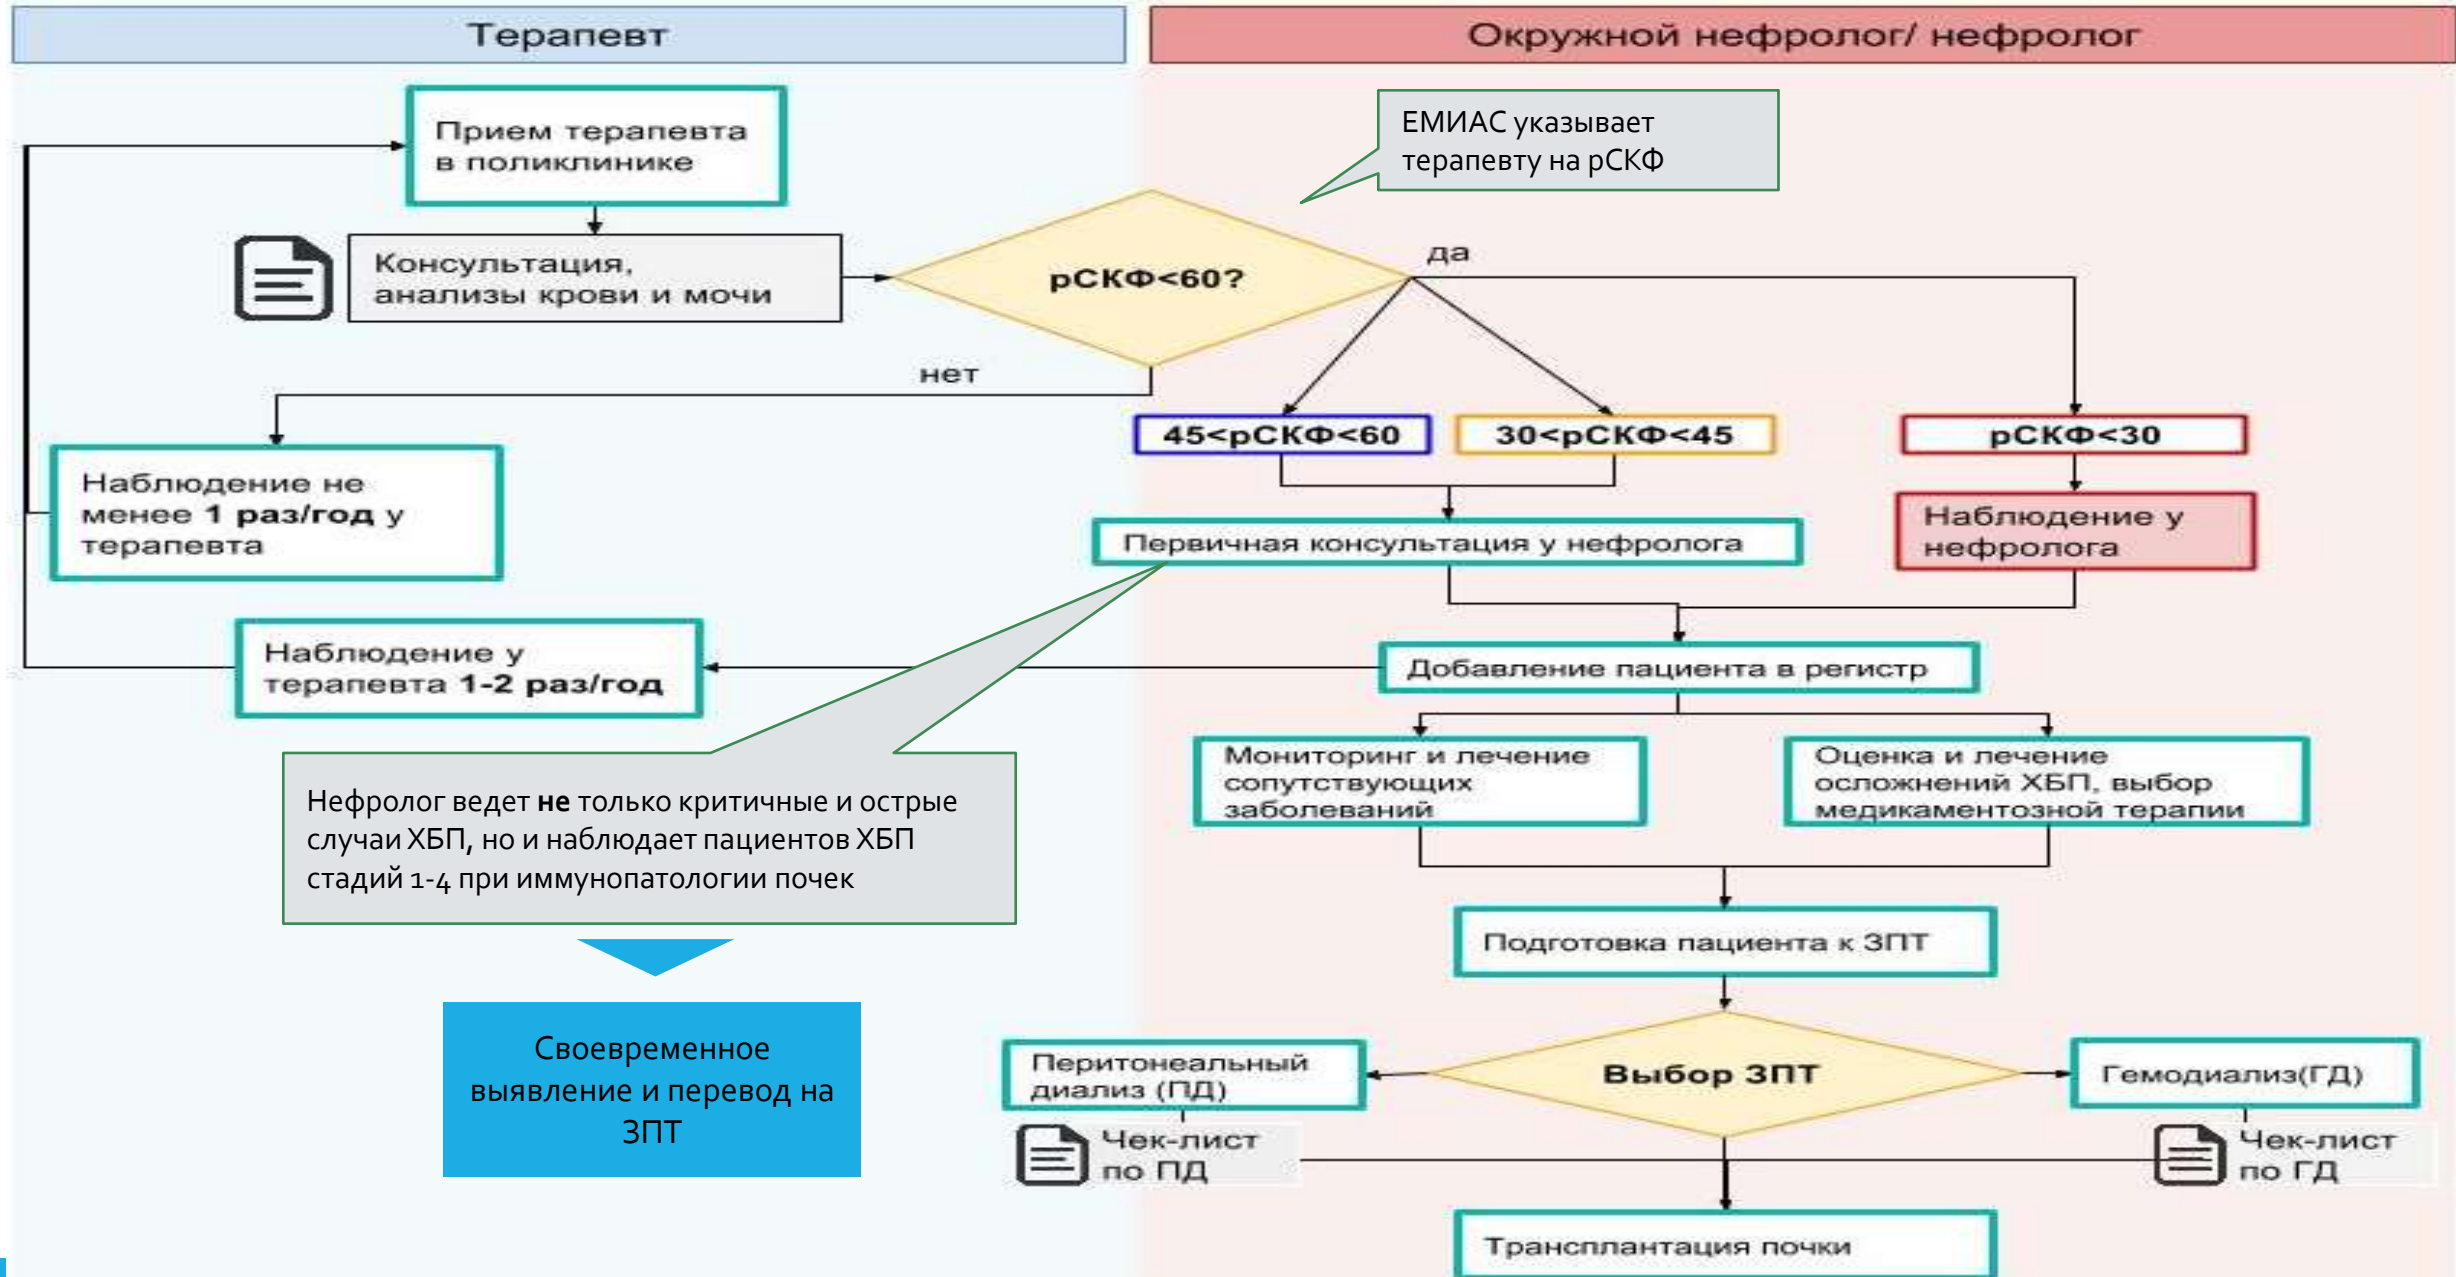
Терапевт

Окружной нефролог/ нефролог

Прием терапевта в поликлинике

ЕМИАС указывает терапевту на рСКФ

Консультация, анализы крови и мочи

рСКФ<60?

да

нет

45<рСКФ<60

30<рСКФ<45

рСКФ<30

Наблюдение не менее 1 раз/год у терапевта

Первичная консультация у нефролога

Наблюдение у нефролога

Наблюдение у терапевта 1-2 раз/год

Добавление пациента в регистр

Мониторинг и лечение сопутствующих заболеваний

Оценка и лечение осложнений ХБП, выбор медикаментозной терапии

Нефролог ведет **не** только критичные и острые случаи ХБП, но и наблюдает пациентов ХБП стадий 1-4 при иммунопатологии почек

Подготовка пациента к ЗПТ

Своевременное выявление и перевод на ЗПТ

Перитонеальный диализ (ПД)

Выбор ЗПТ

Гемодиализ(ГД)

Чек-лист по ПД

Чек-лист по ГД

Трансплантация почки